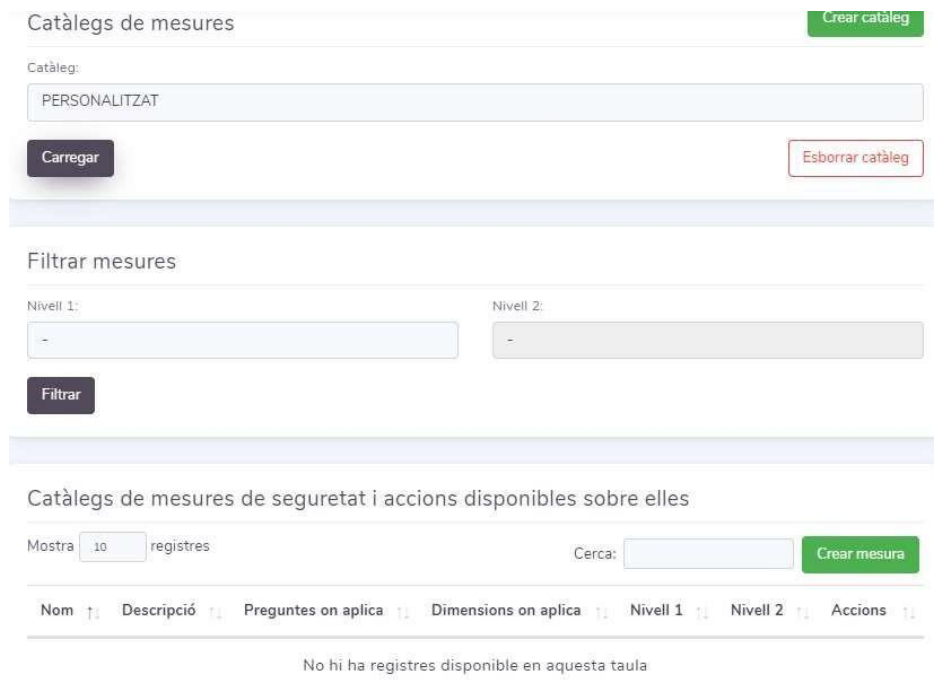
Catàlegs de mesures

Crear catàleg

Catàleg:

PERSONALITZAT

Carregar

Esborrar catàleg

Filtrar mesures

Nivell 1:

-

Nivell 2:

-

Filtrar

Catàlegs de mesures de seguretat i accions disponibles sobre elles

Mostra 10 registres

Cerca:

Crear mesura

| Nom | Descripció | Preguntes on aplica | Dimensions on aplica | Nivell 1 | Nivell 2 | Accions |
|---|---|---|---|---|---|---|
| No hi ha registres disponible en aquesta taula | | | | | | |